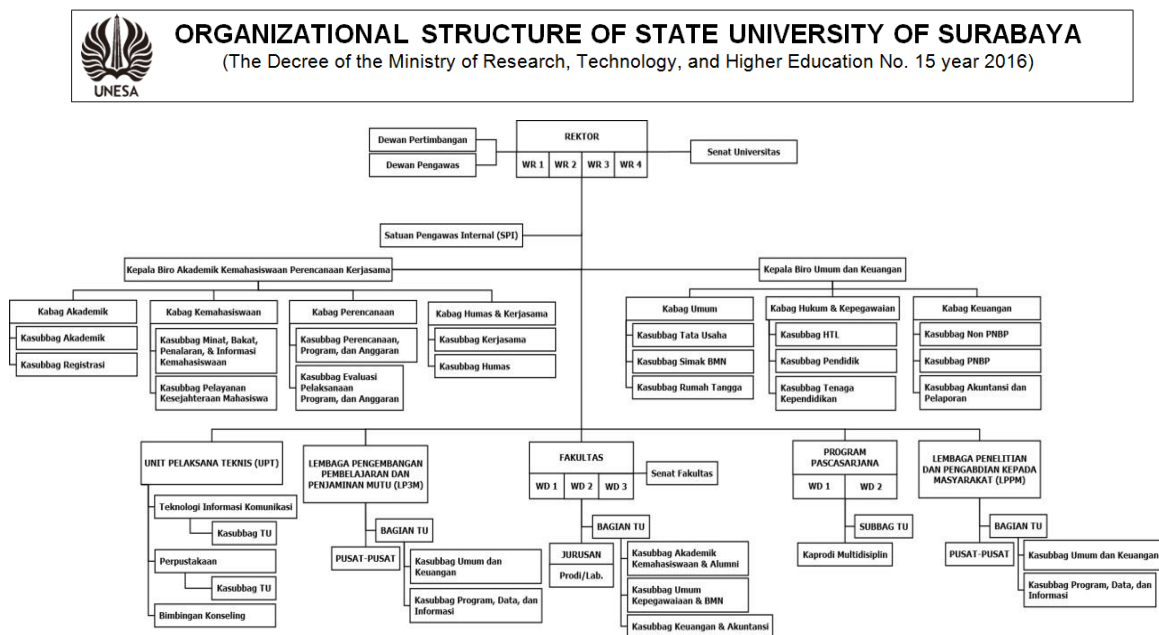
UNESA

ORGANIZATIONAL STRUCTURE OF STATE UNIVERSITY OF SURABAYA
(The Decree of the Ministry of Research, Technology, and Higher Education No. 15 year 2016)

Dewan Pertimbangan
Dewan Pengawas
REKTOR
WR 1 WR 2 WR 3 WR 4
Senat Universitas

Satuan Pengawas Internal (SPI)

Kepala Biro Akademik Kemahasiswaan Perencanaan Kerjasama
Kepala Biro Umum dan Keuangan

Kabag Akademik
Kasubbag Akademik
Kasubbag Registrasi

Kabag Kemahasiswaan
Kasubbag Minat, Bakat, Penalaran, & Informasi Kemahasiswaan
Kasubbag Pelayanan Kesejahteraan Mahasiswa

Kabag Perencanaan
Kasubbag Perencanaan, Program, dan Anggaran
Kasubbag Evaluasi Pelaksanaan Program, dan Anggaran

Kabag Humas & Kerjasama
Kasubbag Kerjasama
Kasubbag Humas

Kabag Umum
Kasubbag Tata Usaha
Kasubbag Simak BMN
Kasubbag Rumah Tangga

Kabag Hukum & Kepegawaian
Kasubbag HTL
Kasubbag Pendidik
Kasubbag Tenaga Kependidikan

Kabag Keuangan
Kasubbag Non PNBP
Kasubbag PNBP
Kasubbag Akuntansi dan Pelaporan

UNIT PELAKSANA TEKNIS (UPT)
Teknologi Informasi Komunikasi
Kasubbag TU
Perpustakaan
Kasubbag TU
Bimbingan Konseling

LEMBAGA PENGEMBANGAN PEMBELAJARAN DAN PENJAMINAN MUTU (LP3M)
BAGIAN TU
PUSAT-PUSAT
Kasubbag Umum dan Keuangan
Kasubbag Program, Data, dan Informasi

FAKULTAS
WD 1 WD 2 WD 3
Senat Fakultas
BAGIAN TU
JURUSAN
Prodi/Lab.
Kasubbag Akademik Kemahasiswaan & Alumni
Kasubbag Umum Kepegawaiaan & BMN
Kasubbag Keuangan & Akuntansi

PROGRAM PASCASARJANA
WD 1 WD 2
SUBBAG TU
Kaprodi Multidisiplin

LEMBAGA PENELITIAN DAN PENGABDIAN KEPADA MASYARAKAT (LPPM)
BAGIAN TU
PUSAT-PUSAT
Kasubbag Umum dan Keuangan
Kasubbag Program, Data, dan Informasi